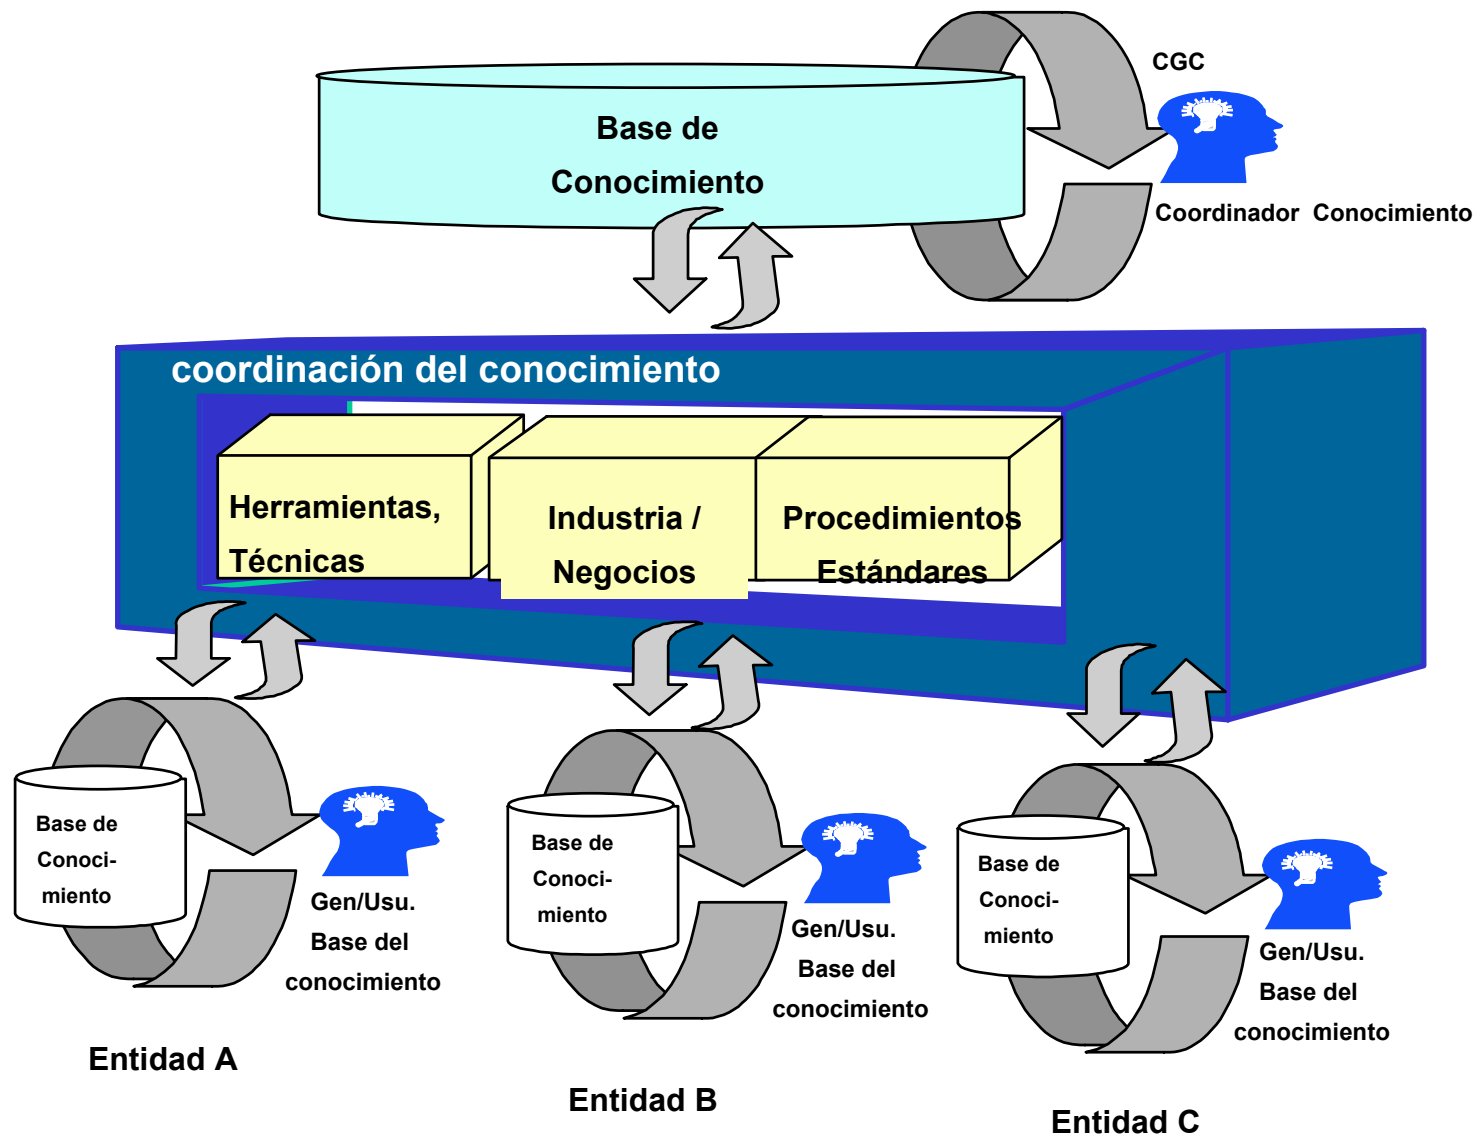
Base de Conocimiento

CGC

Coordinador Conocimiento

coordinación del conocimiento

Herramientas, Técnicas

Industria / Negocios

Procedimientos Estándares

Base de Conocimiento

Gen/Usu. Base del conocimiento

Entidad A

Base de Conocimiento

Gen/Usu. Base del conocimiento

Entidad B

Base de Conocimiento

Gen/Usu. Base del conocimiento

Entidad C